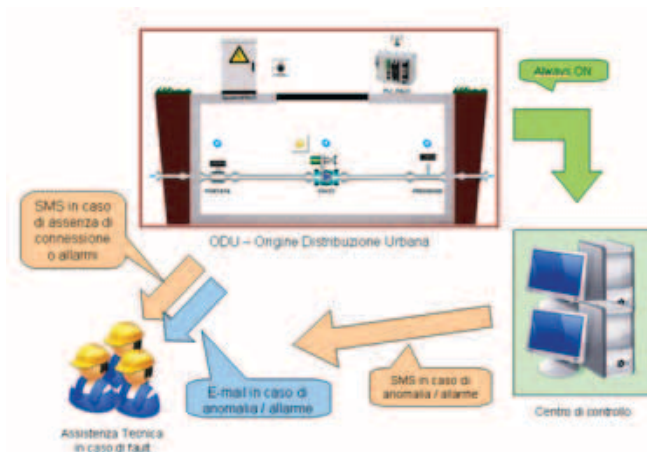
Always ON

ODU – Origine Distribuzione Urbana

SMS in caso di assenza di connessione o allarmi

E-mail in caso di anomalia / allarme

SMS in caso di anomalia / allarme

Centro di controllo

Assistenza Tecnica in caso di fault